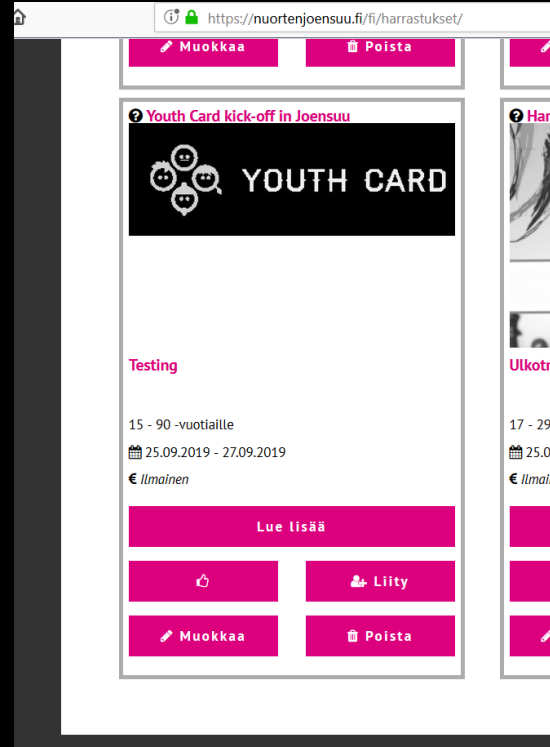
https://nuortenjoensuu.fi/fi/harrastukset/

Muokkaa

Poista

Youth Card kick-off in Joensuu

YOUTH CARD

Testing

15 - 90 -vuotiaille

25.09.2019 - 27.09.2019

€ Ilmainen

Lue lisää

Liity

Muokkaa

Poista

Har

Ulkotr

17 - 29

25.0

€ Ilmai